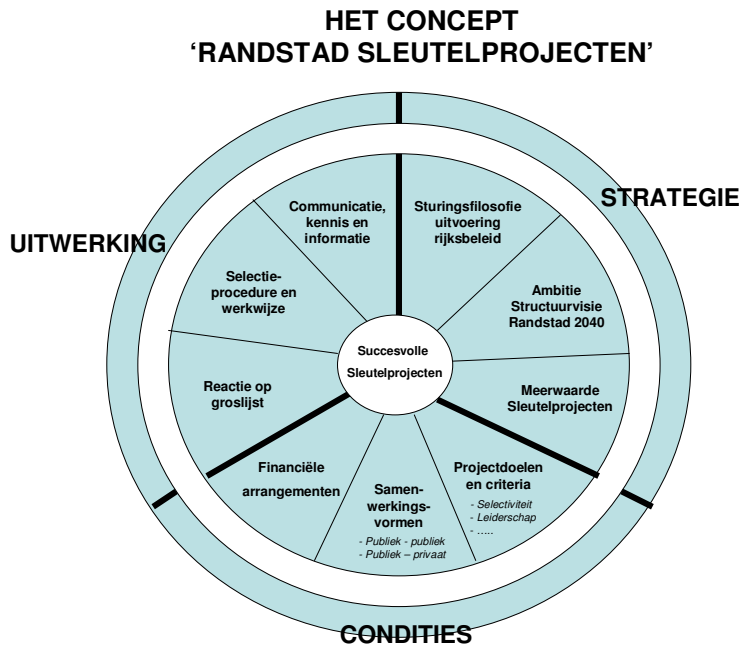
HET CONCEPT
'RANDSTAD SLEUTELPROJECTEN'

STRATEGIE

UITWERKING

Communicatie, kennis en informatie

Sturingsfilosofie uitvoering rijksbeleid

Selectie-procedure en werkwijze

Ambitie Structuurvisie Randstad 2040

Succesvolle Sleutelprojecten

Reactie op groslijst

Meerwaarde Sleutelprojecten

Financiële arrangementen

Samen-werkings-vormen
- Publiek - publiek
- Publiek – privaat

Projectdoelen en criteria
- Selectiviteit
- Leiderschap
- .....

CONDITIES